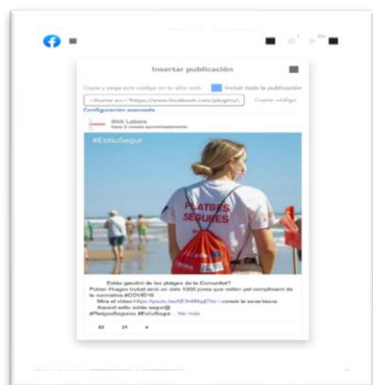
Insertar publicación

Copia y pega este código en tu sitio web  Incluir toda la publicación

<iframe src="https://www.facebook.com/plugins/  Copiar código

Configuración avanzada

Sisk Labora
hace 3 meses aproximadamente

#EstiuSegur

PLATGES SEGURES

Estàs gaudint de les platges de la Comunitat?
Primer Platges Incloiï amb un dels 1000 joves que vetlen pel compliment de la normativa #COVID19
Mira el vídeo https://youtu.be/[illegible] coneix la seua tasca
Aquest estiu estàs segur@
#PlatgesSegures #EstiuSegur ... Ver más

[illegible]